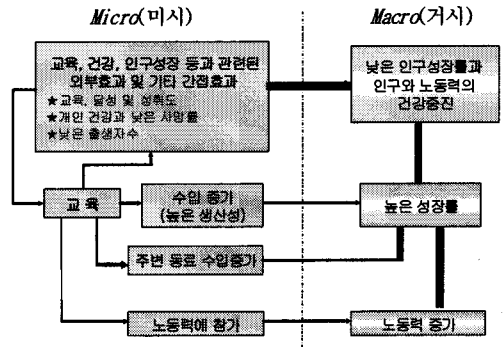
Micro(미시)

Macro(거시)

교육, 건강, 인구성장 등과 관련된 외부효과 및 기타 간접효과
★교육, 달성 및 성취도
★개인 건강과 낮은 사망률
★낮은 출생자수

낮은 인구성장률과 인구와 노동력의 건강증진

교 육

수입 증가 (높은 생산성)

높은 성장률

주변 동료 수입증가

노동력에 참가

노동력 증가